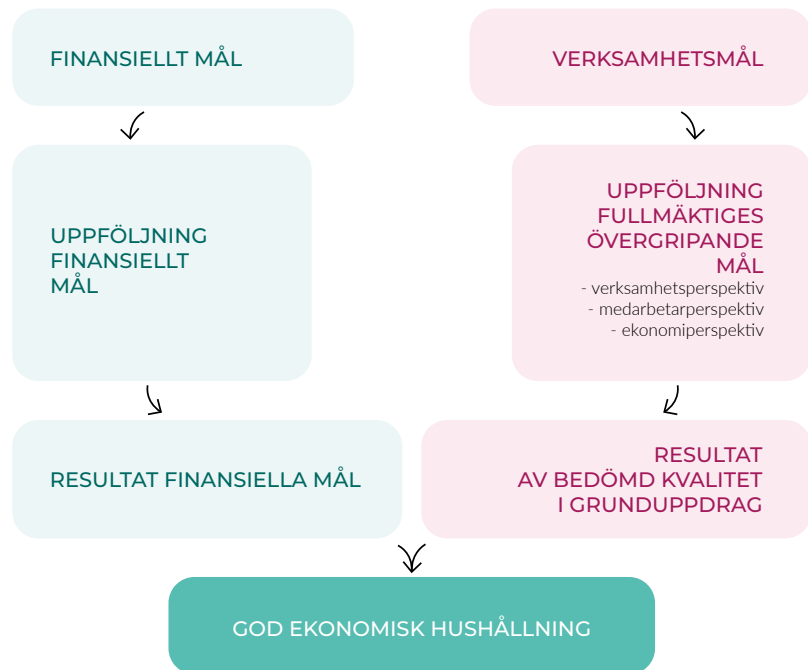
FINANSIELLT MÅL

VERKSAMHETSMÅL

UPPFÖLJNING FINANSIELLT MÅL

UPPFÖLJNING FULLMÄKTIGES ÖVERGRIPANDE MÅL
- verksamhetsperspektiv
- medarbetarperspektiv
- ekonomiperspektiv

RESULTAT FINANSIELLA MÅL

RESULTAT AV BEDÖMD KVALITET I GRUNDUPPDRAG

GOD EKONOMISK HUSHÅLLNING